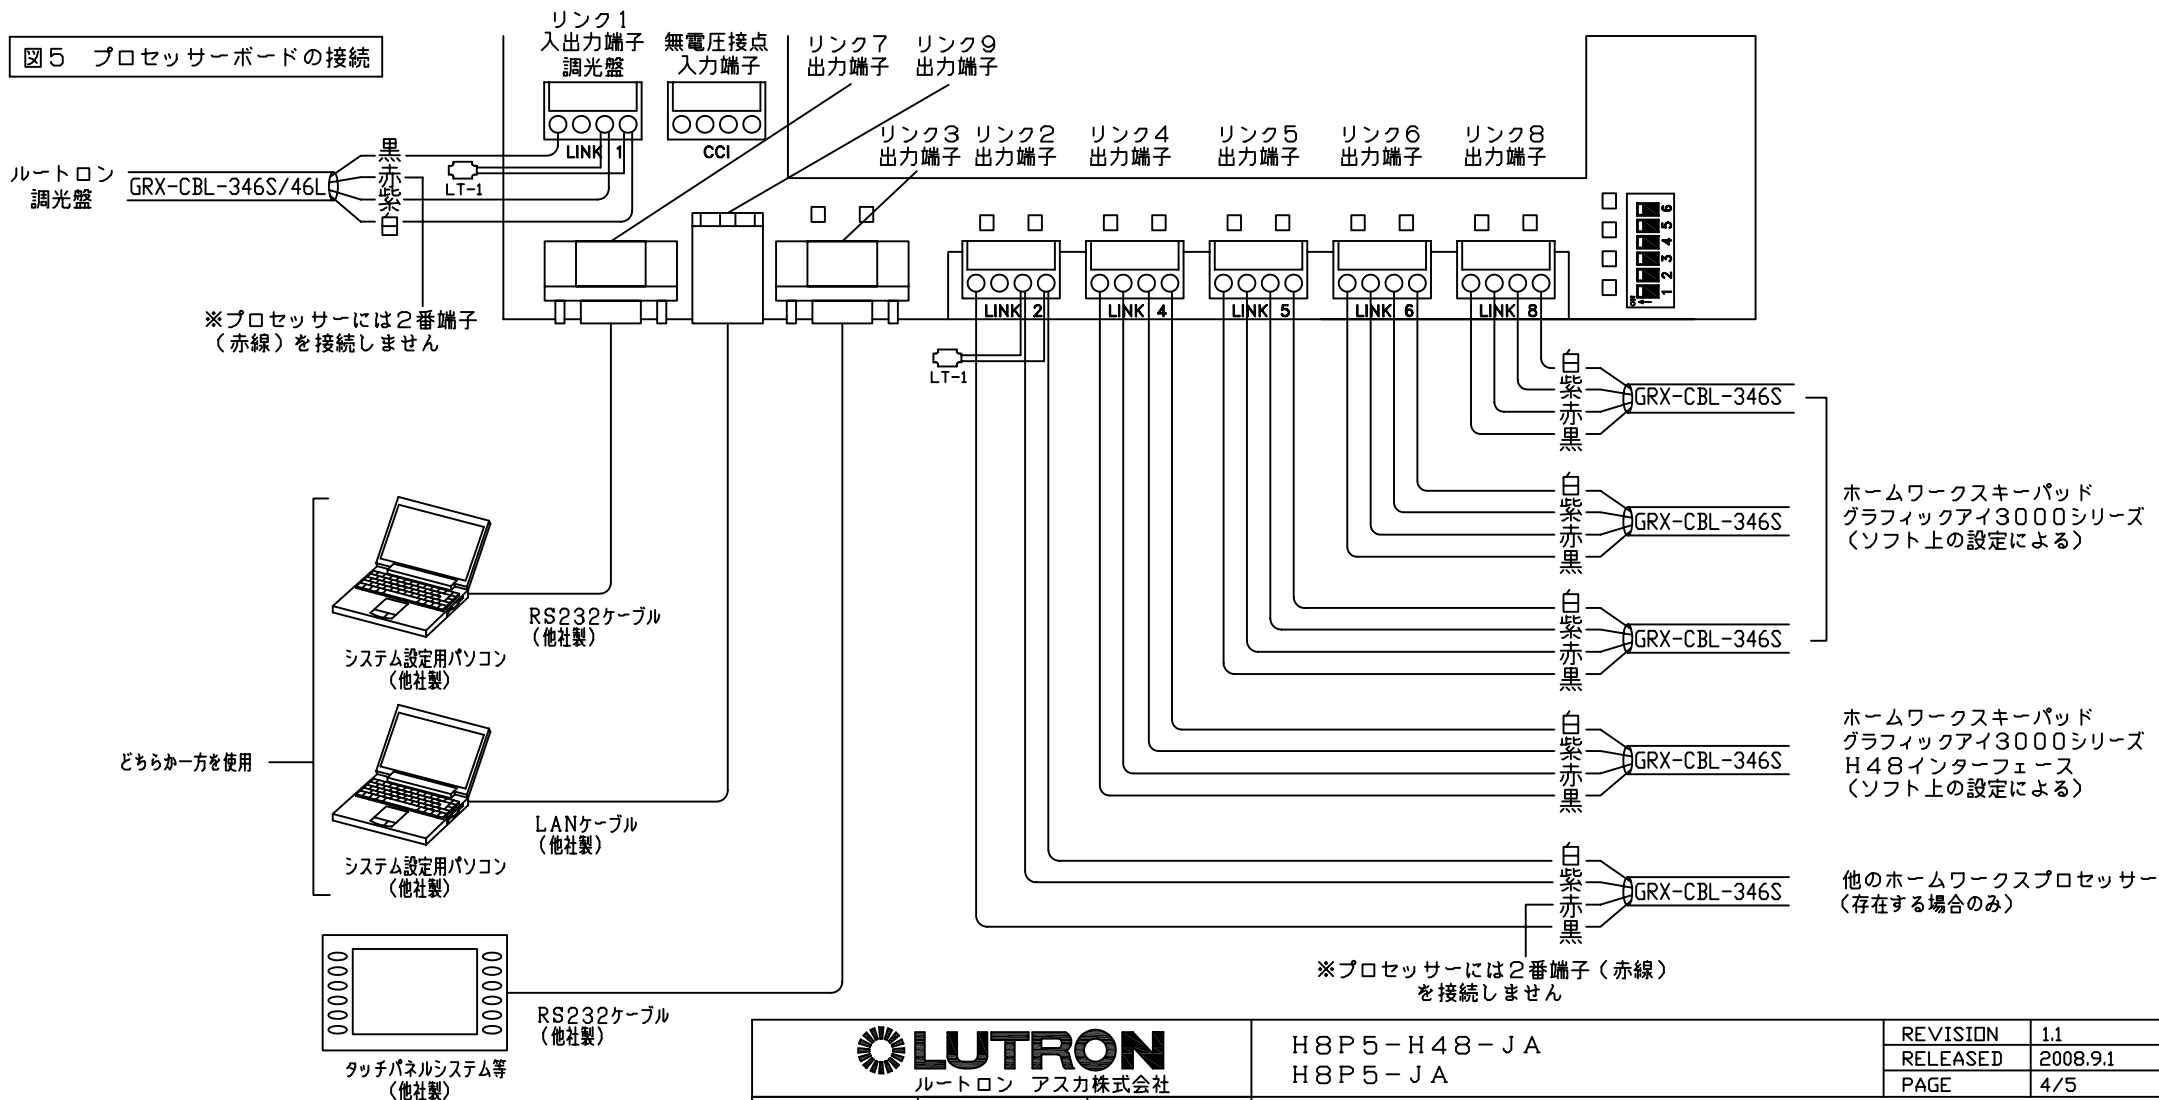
図5　プロセッサーボードの接続

リンク1
入出力端子
調光盤

無電圧接点
入力端子

リンク7
出力端子

リンク9
出力端子

LINK 1

CCI

ルートロン
調光盤

GRX-CBL-346S/46L

黒
赤
紫
白

LT-1

リンク3
出力端子

リンク2
出力端子

リンク4
出力端子

リンク5
出力端子

リンク6
出力端子

リンク8
出力端子

6 5 4 3 2 1

※プロセッサーには2番端子
（赤線）を接続しません

LINK 2
LINK 4
LINK 5
LINK 6
LINK 8

LT-1

白
紫
赤
黒
GRX-CBL-346S

白
紫
赤
黒
GRX-CBL-346S

ホームワークスキーパッド
グラフィックアイ3000シリーズ
（ソフト上の設定による）

白
紫
赤
黒
GRX-CBL-346S

RS232ケーブル
（他社製）

システム設定用パソコン
（他社製）

白
紫
赤
黒
GRX-CBL-346S

ホームワークスキーパッド
グラフィックアイ3000シリーズ
H48インターフェース
（ソフト上の設定による）

どちらか一方を使用

LANケーブル
（他社製）

システム設定用パソコン
（他社製）

白
紫
赤
黒
GRX-CBL-346S

他のホームワークスプロセッサー
（存在する場合のみ）

※プロセッサーには2番端子（赤線）
を接続しません

RS232ケーブル
（他社製）

タッチパネルシステム等
（他社製）

LUTRON
ルートロン　アスカ株式会社

H8P5-H48-JA
H8P5-JA

| REVISION | 1.1 |
|---|---|
| RELEASED | 2008.9.1 |
| PAGE | 4/5 |